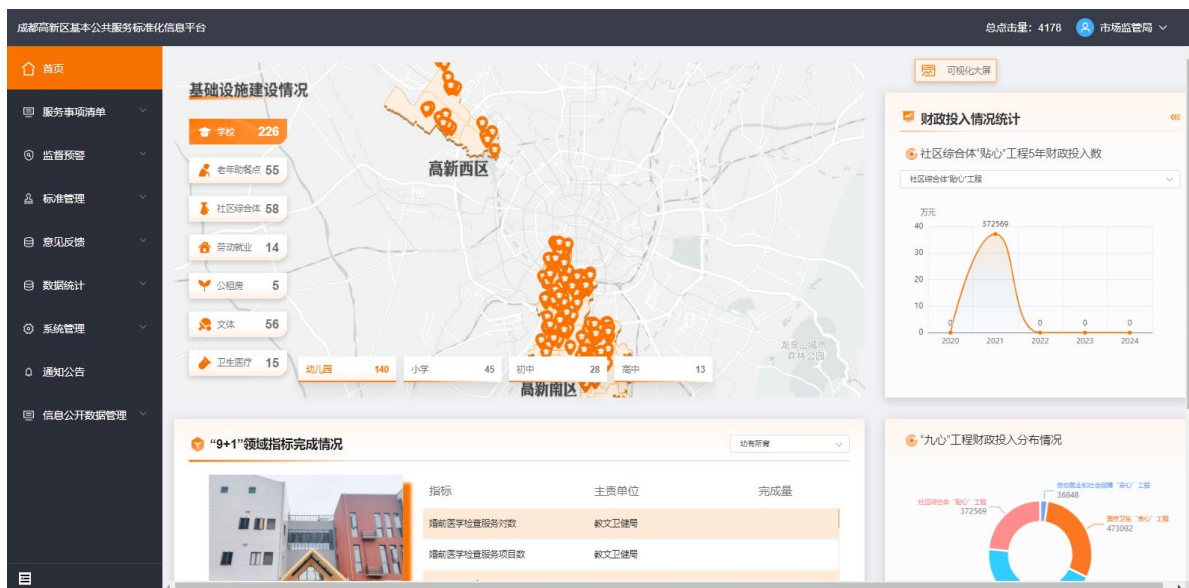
成都高新区基本公共服务标准化信息平台

总点击量：4178 市场监管局

首页
服务事项清单
监督预警
标准管理
意见反馈
数据统计
系统管理
通知公告
信息公开数据管理

基础设施建设情况

学校 226
老年助餐点 55
社区综合体 58
劳动就业 14
公租房 5
文体 56
卫生医疗 15

高新西区
高新南区
龙泉山城市森林公园

幼儿园 140
小学 45
初中 28
高中 13

可视化大屏

财政投入情况统计

社区综合体"贴心"工程5年财政投入数

社区综合体"贴心"工程

万元
40
30
20
10
0
372569
0
0
0
0
2020
2021
2022
2023
2024

"9+1"领域指标完成情况

幼有所育

| 指标 | 主责单位 | 完成量 |
|---|---|---|
| 婚前医学检查服务对数 | 教文卫健局 | |
| 婚前医学检查服务项目数 | 教文卫健局 | |

"九心"工程财政投入分布情况

劳动就业和社会保障"暖心"工程
36848
社区综合体"贴心"工程
372569
医疗卫生"舒心"工程
473082